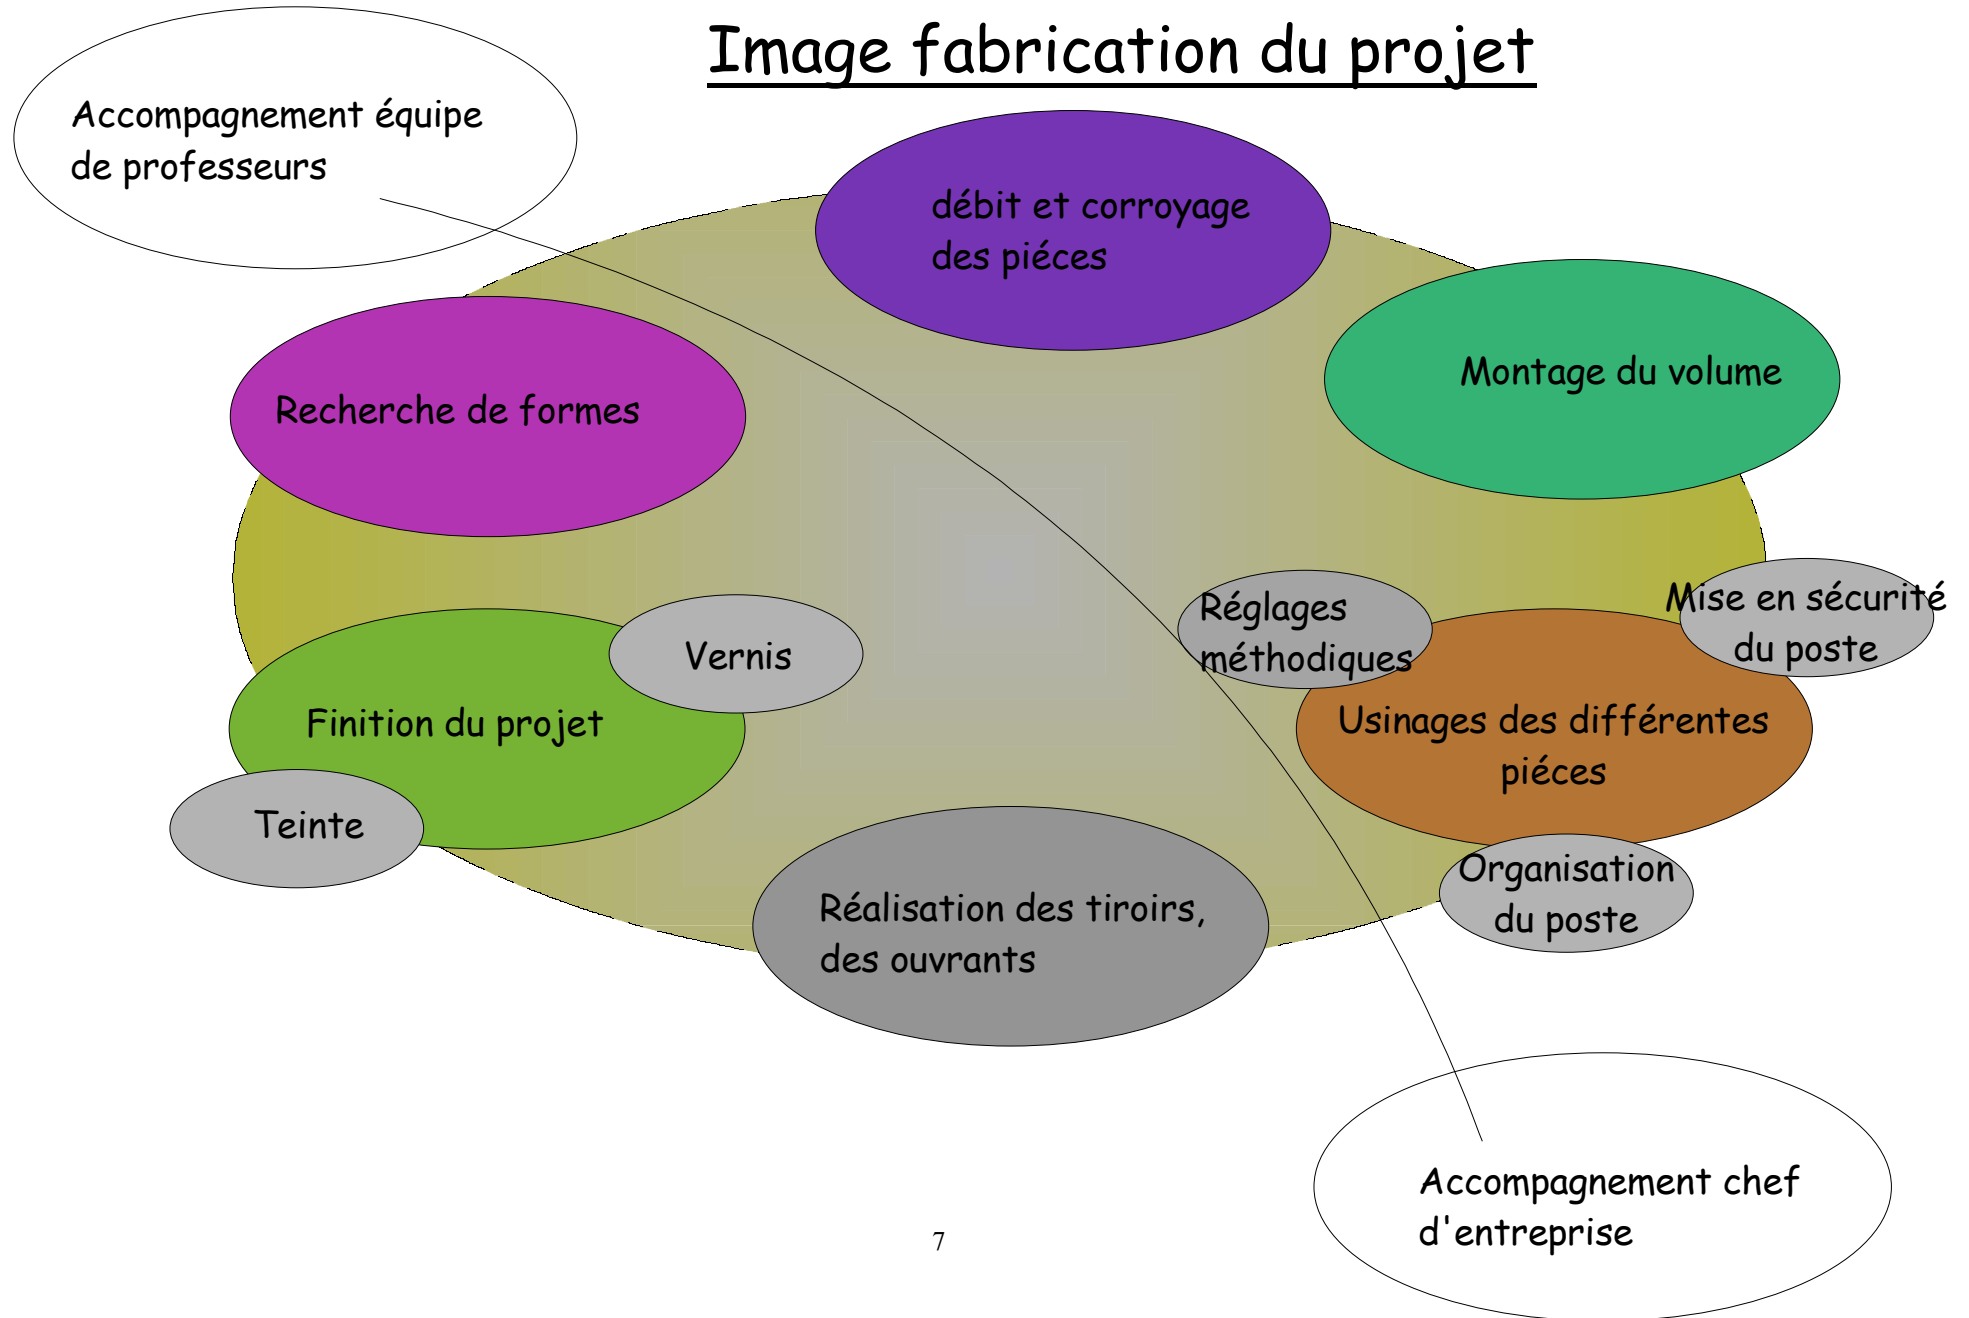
Image fabrication du projet

Accompagnement équipe de professeurs

débit et corroyage des piéces

Recherche de formes

Montage du volume

Réglages méthodiques

Mise en sécurité du poste

Vernis

Finition du projet

Usinages des différentes piéces

Teinte

Organisation du poste

Réalisation des tiroirs, des ouvrants

Accompagnement chef d'entreprise

7